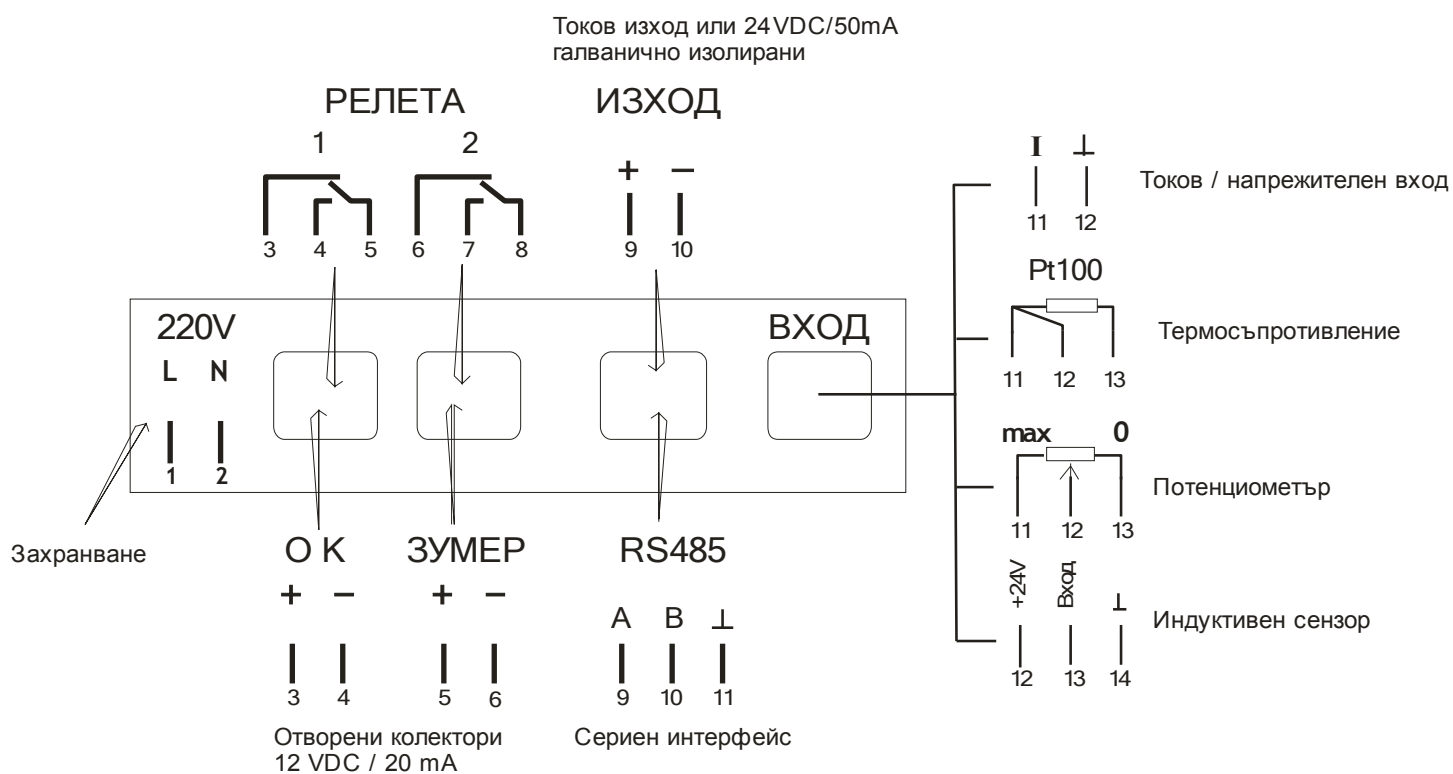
Токов изход или 24VDC/50mA галванично изолирани

РЕЛЕТА

1

2

3 4 5

6 7 8

ИЗХОД

+ −

9 10

220V

L N

1 2

ВХОД

Захранване

О К

+ −

3 4

ЗУМЕР

+ −

5 6

RS485

A B ⊥

9 10 11

Отворени колектори
12 VDC / 20 mA

Сериен интерфейс

I ⊥

11 12

Токов / напрежителен вход

Pt100

11 12 13

Термосъпротивление

max 0

11 12 13

Потенциометър

+24V Вход ⊥

12 13 14

Индуктивен сензор